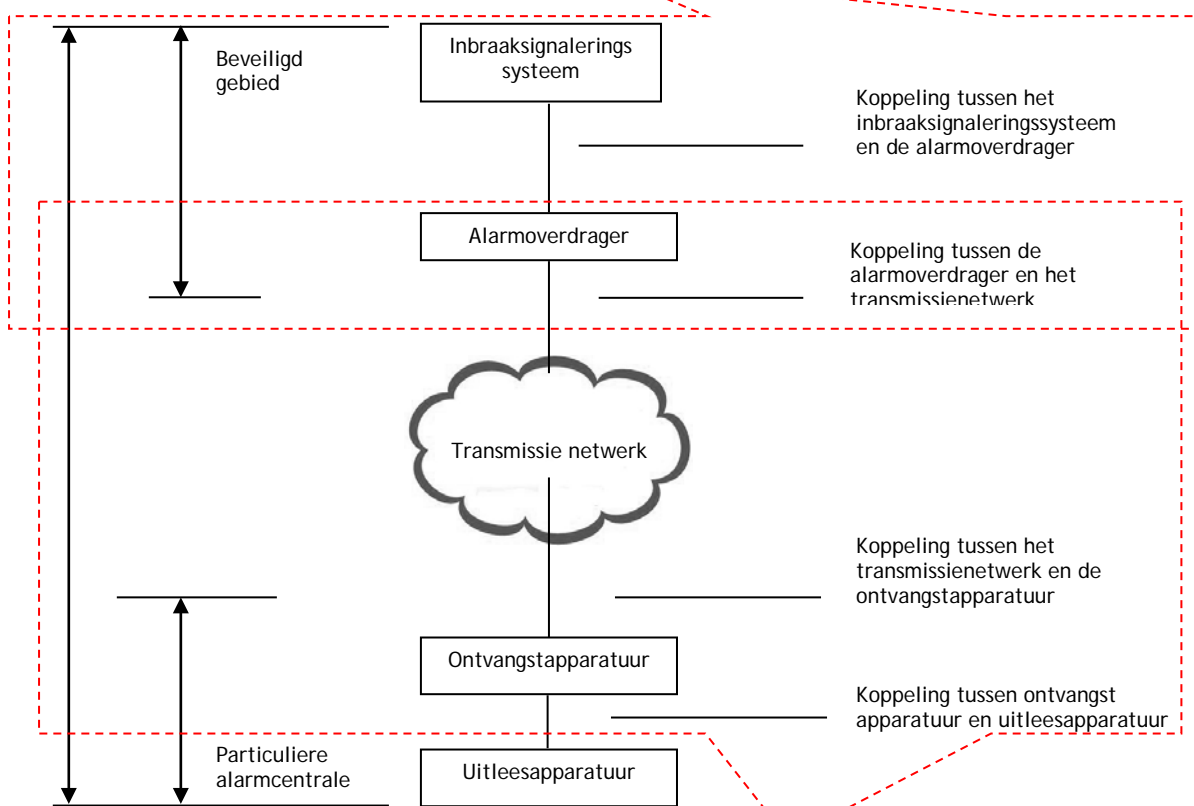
Beveiligd gebied

Inbraaksignalerings systeem

Koppeling tussen het inbraaksignaleringssysteem en de alarmoverdrager

Alarmoverdrager

Koppeling tussen de alarmoverdrager en het transmissienetwerk

Transmissie netwerk

Koppeling tussen het transmissienetwerk en de ontvangstapparatuur

Ontvangstapparatuur

Koppeling tussen ontvangst apparatuur en uitleesapparatuur

Particuliere alarmcentrale

Uitleesapparatuur